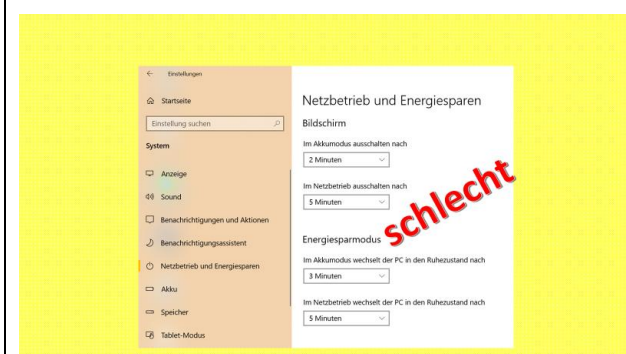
← Einstellungen

Startseite

Einstellung suchen

System

Anzeige

Sound

Benachrichtigungen und Aktionen

Benachrichtigungsassistent

Netzbetrieb und Energiesparen

Akku

Speicher

Tablet-Modus

Netzbetrieb und Energiesparen

Bildschirm

Im Akkumodus ausschalten nach

2 Minuten

Im Netzbetrieb ausschalten nach

5 Minuten

schlecht

Energiesparmodus

Im Akkumodus wechselt der PC in den Ruhezustand nach

3 Minuten

Im Netzbetrieb wechselt der PC in den Ruhezustand nach

5 Minuten